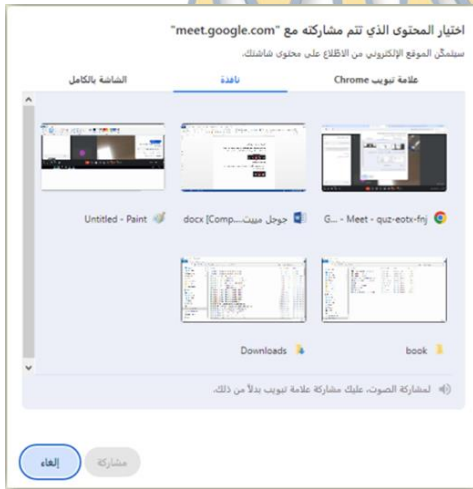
اختيار المحتوى الذي تتم مشاركته مع "meet.google.com"

سيتمكّن الموقع الإلكتروني من الاطلاع على محتوى شاشتك.

علامة تبويب Chrome

نافذة

الشاشة بالكامل

G... - Meet - quz-eotx-fnj

جوجل ميت....docx [Comp

Untitled - Paint

book

Downloads

لمشاركة الصوت، عليك مشاركة علامة تبويب بدلاً من ذلك.

مشاركة

إلغاء